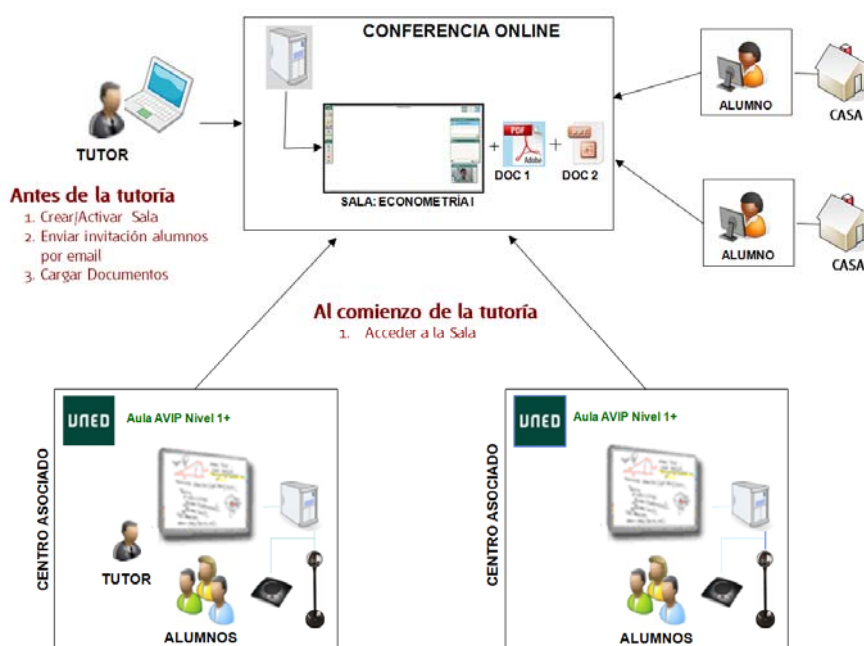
CONFERENCIA ONLINE

TUTOR

SALA: ECONOMETRÍA I

+ PDF Adobe DOC 1 + DOC 2

ALUMNO

CASA

ALUMNO

CASA

Antes de la tutoría
1. Crear/Activar Sala
2. Enviar invitación alumnos por email
3. Cargar Documentos

Al comienzo de la tutoría
1. Acceder a la Sala

UNED Aula AVIP Nivel 1+

CENTRO ASOCIADO

TUTOR

ALUMNOS

UNED Aula AVIP Nivel 1+

CENTRO ASOCIADO

ALUMNOS